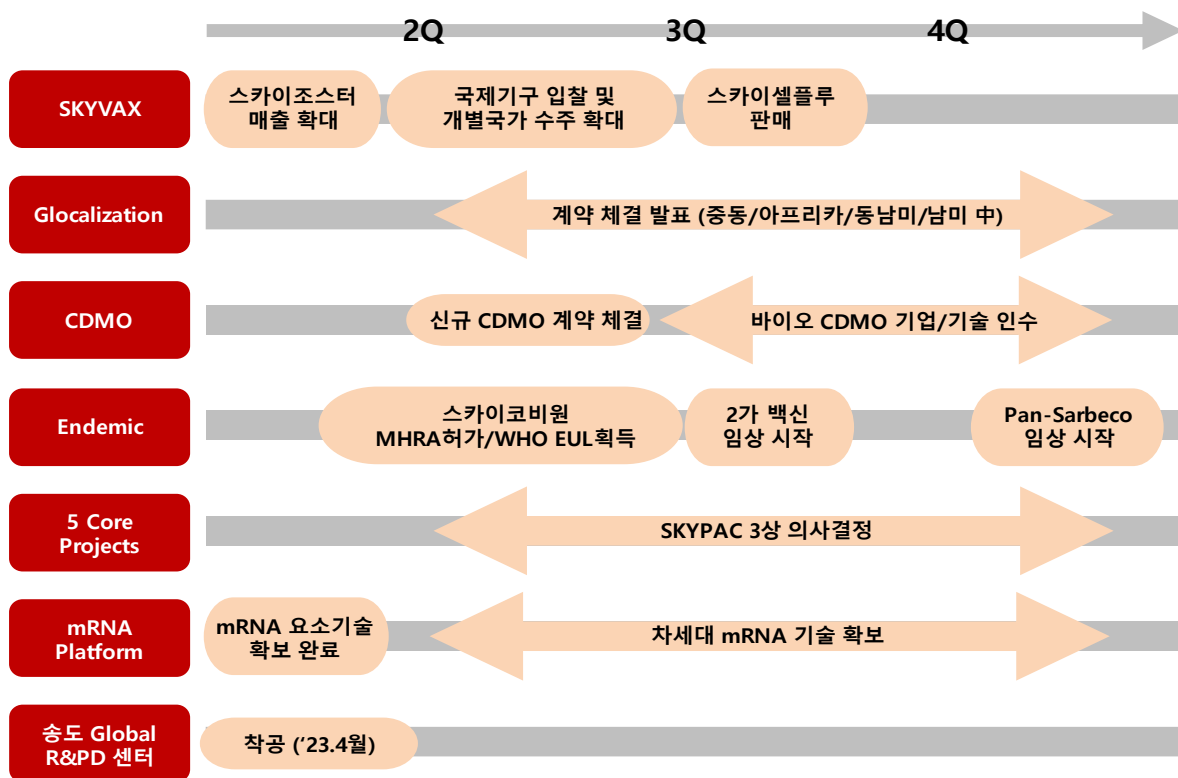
2Q 3Q 4Q

SKYVAX
스카이조스터 매출 확대
국제기구 입찰 및 개별국가 수주 확대
스카이셀플루 판매

Glocalization
계약 체결 발표 (중동/아프리카/동남미/남미 中)

CDMO
신규 CDMO 계약 체결
바이오 CDMO 기업/기술 인수

Endemic
스카이코비원 MHRA허가/WHO EUL획득
2가 백신 임상 시작
Pan-Sarbeco 임상 시작

5 Core Projects
SKYPAC 3상 의사결정

mRNA Platform
mRNA 요소기술 확보 완료
차세대 mRNA 기술 확보

송도 Global R&PD 센터
착공 ('23.4월)